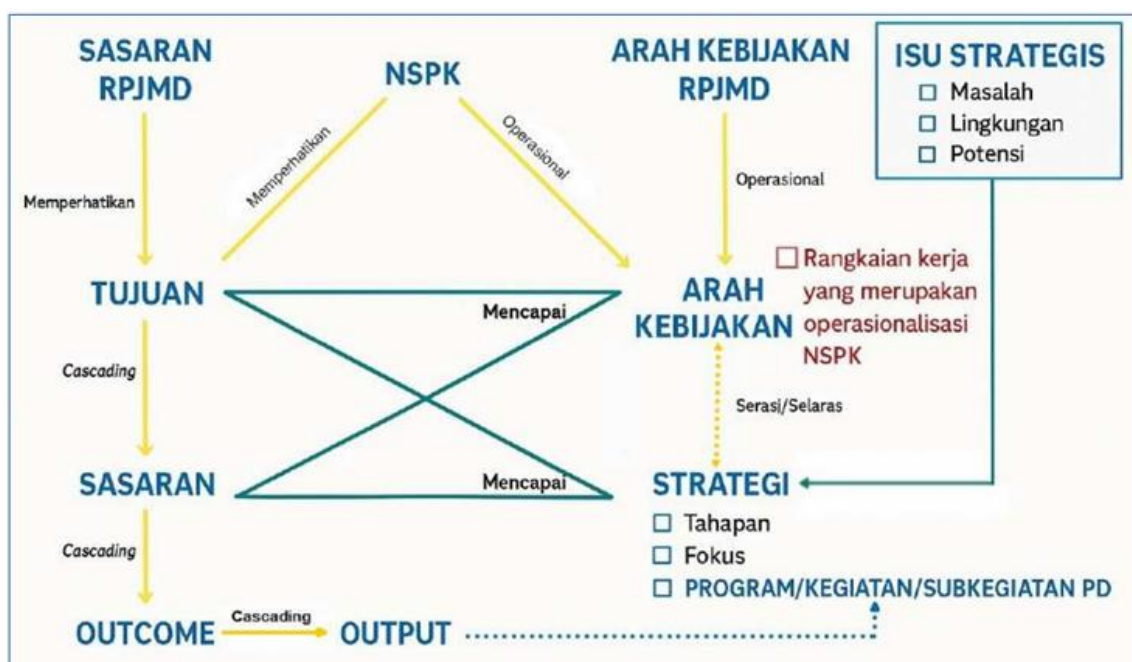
SASARAN RPJMD

NSPK

ARAH KEBIJAKAN RPJMD

ISU STRATEGIS
☐ Masalah
☐ Lingkungan
☐ Potensi

Memperhatikan

Memperhatikan

Operasional

Operasional

TUJUAN

ARAH KEBIJAKAN

☐ Rangkaian kerja yang merupakan operasionalisasi NSPK

Mencapai

Cascading

Serasi/Selaras

SASARAN

Mencapai

STRATEGI
☐ Tahapan
☐ Fokus
☐ PROGRAM/KEGIATAN/SUBKEGIATAN PD

Cascading

OUTCOME

Cascading

OUTPUT